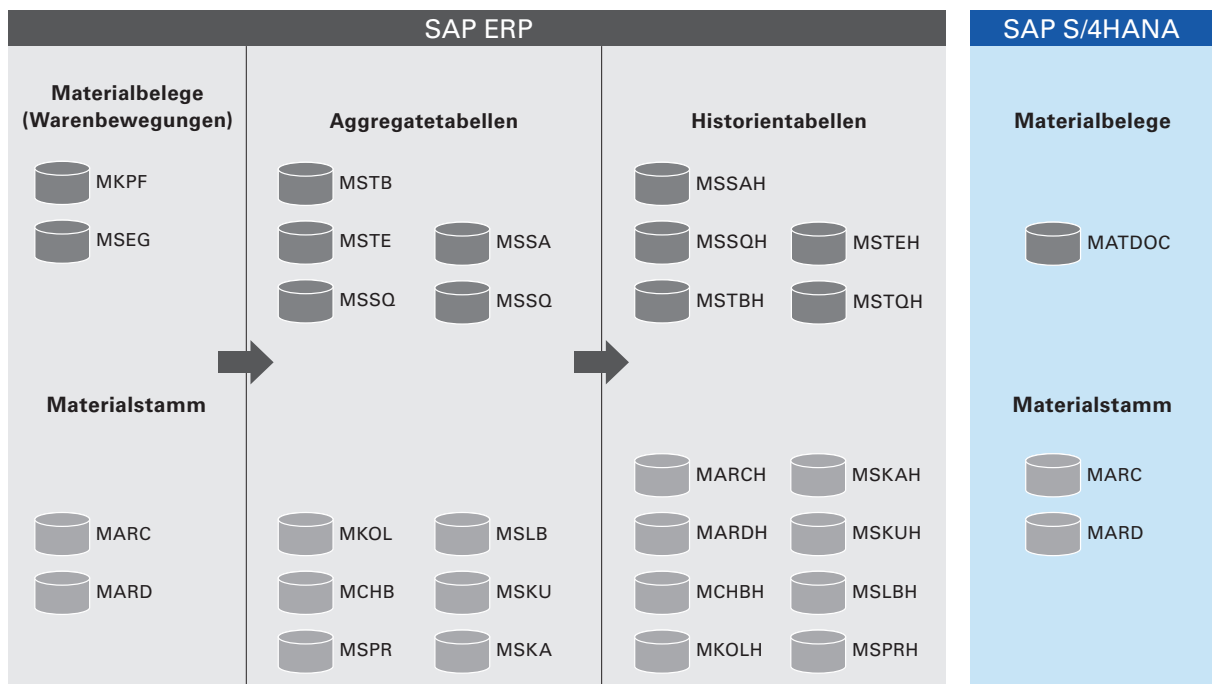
SAP ERP

SAP S/4HANA

Materialbelege (Warenbewegungen)

MKPF

MSEG

Materialstamm

MARC

MARD

Aggregatetabellen

MSTB

MSTE

MSSA

MSSQ

MSSQ

MKOL

MSLB

MCHB

MSKU

MSPR

MSKA

Historientabellen

MSSAH

MSSQH

MSTEH

MSTBH

MSTQH

MARCH

MSKAH

MARDH

MSKUH

MCHBH

MSLBH

MKOLH

MSPRH

Materialbelege

MATDOC

Materialstamm

MARC

MARD